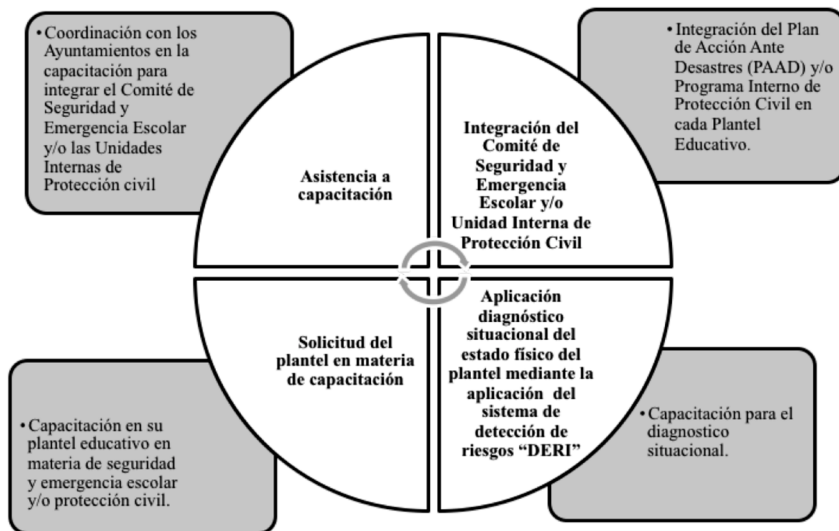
• Coordinación con los Ayuntamientos en la capacitación para integrar el Comité de Seguridad y Emergencia Escolar y/o las Unidades Internas de Protección civil

• Integración del Plan de Acción Ante Desastres (PAAD) y/o Programa Interno de Protección Civil en cada Plantel Educativo.

Asistencia a capacitación

Integración del Comité de Seguridad y Emergencia Escolar y/o Unidad Interna de Protección Civil

Solicitud del plantel en materia de capacitación

Aplicación diagnóstico situacional del estado físico del plantel mediante la aplicación del sistema de detección de riesgos "DERI"

• Capacitación en su plantel educativo en materia de seguridad y emergencia escolar y/o protección civil.

• Capacitación para el diagnostico situacional.